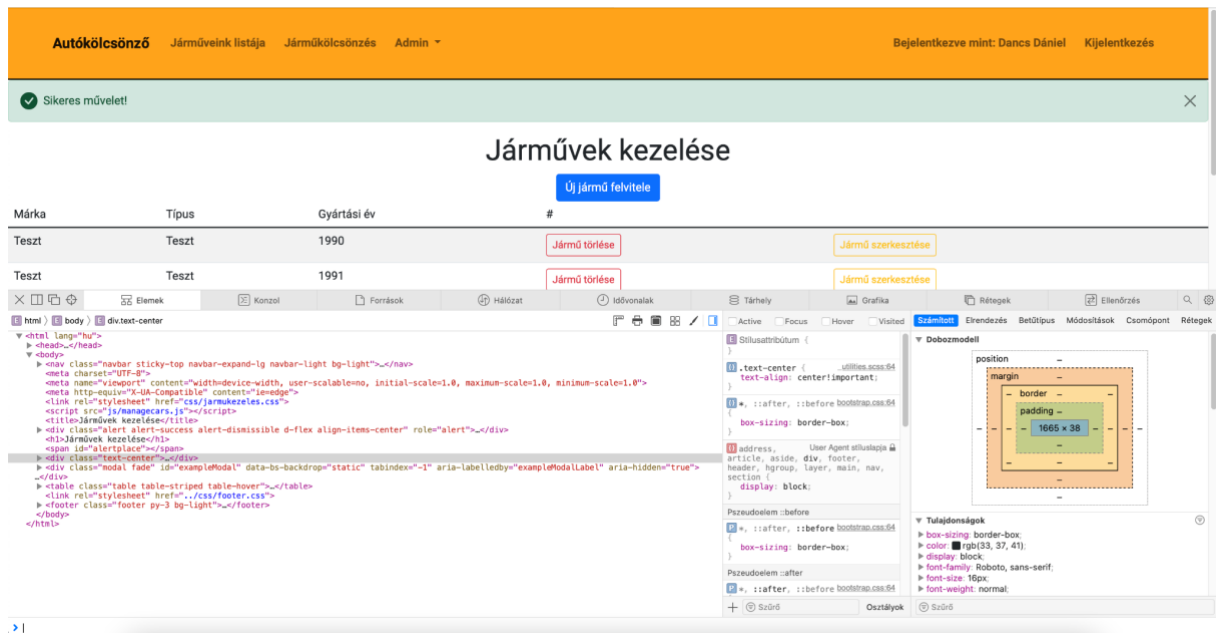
Autókölcsönző Járműveink listája Járműkölcsönzés Admin

Bejelentkezve mint: Dancs Dániel Kijelentkezés

Sikeres művelet!

Járművek kezelése

Új jármű felvitele

| Márka | Típus | Gyártási év | # | |
|---|---|---|---|---|
| Teszt | Teszt | 1990 | Jármű törlése | Jármű szerkesztése |
| Teszt | Teszt | 1991 | Jármű törlése | Jármű szerkesztése |

Elemek Konzol Források Hálózat Idővonalak Tárhely Grafika Rétegek Ellenőrzés

html body div.text-center

<html lang="hu">
<head>…</head>
<body>
<nav class="navbar sticky-top navbar-expand-lg navbar-light bg-light">…</nav>
<meta charset="UTF-8">
<meta name="viewport" content="width=device-width, user-scalable=no, initial-scale=1.0, maximum-scale=1.0, minimum-scale=1.0">
<meta http-equiv="X-UA-Compatible" content="ie=edge">
<link rel="stylesheet" href="css/jarmukezeles.css">
<script src="js/managecars.js"></script>
<title>Járművek kezelése</title>
<div class="alert alert-success alert-dismissible d-flex align-items-center" role="alert">…</div>
<h1>Járművek kezelése</h1>
<span id="alertplace"></span>
<div class="text-center">…</div>
<div class="modal fade" id="exampleModal" data-bs-backdrop="static" tabindex="-1" aria-labelledby="exampleModalLabel" aria-hidden="true">…</div>
<table class="table table-striped table-hover">…</table>
<link rel="stylesheet" href="../css/footer.css">
<footer class="footer py-3 bg-light">…</footer>
</body>
</html>

Active Focus Hover Visited

Stílusattribútum {
}
.text-center { _utilities.scss:64
text-align: center!important;
}
*, ::after, ::before bootstrap.css:64
{
box-sizing: border-box;
}
address, User Agent stíluslapja
article, aside, div, footer, header, hgroup, layer, main, nav, section {
display: block;
}
Pszeudoelem ::before
*, ::after, ::before bootstrap.css:64
{
box-sizing: border-box;
}
Pszeudoelem ::after
*, ::after, ::before bootstrap.css:64

Szűrő Osztályok

Számított Elrendezés Betűtípus Módosítások Csomópont Rétegek

Dobozmodell
position –
margin –
border –
padding –
1665 × 38

Tulajdonságok
box-sizing: border-box;
color: rgb(33, 37, 41);
display: block;
font-family: Roboto, sans-serif;
font-size: 16px;
font-weight: normal;

Szűrő